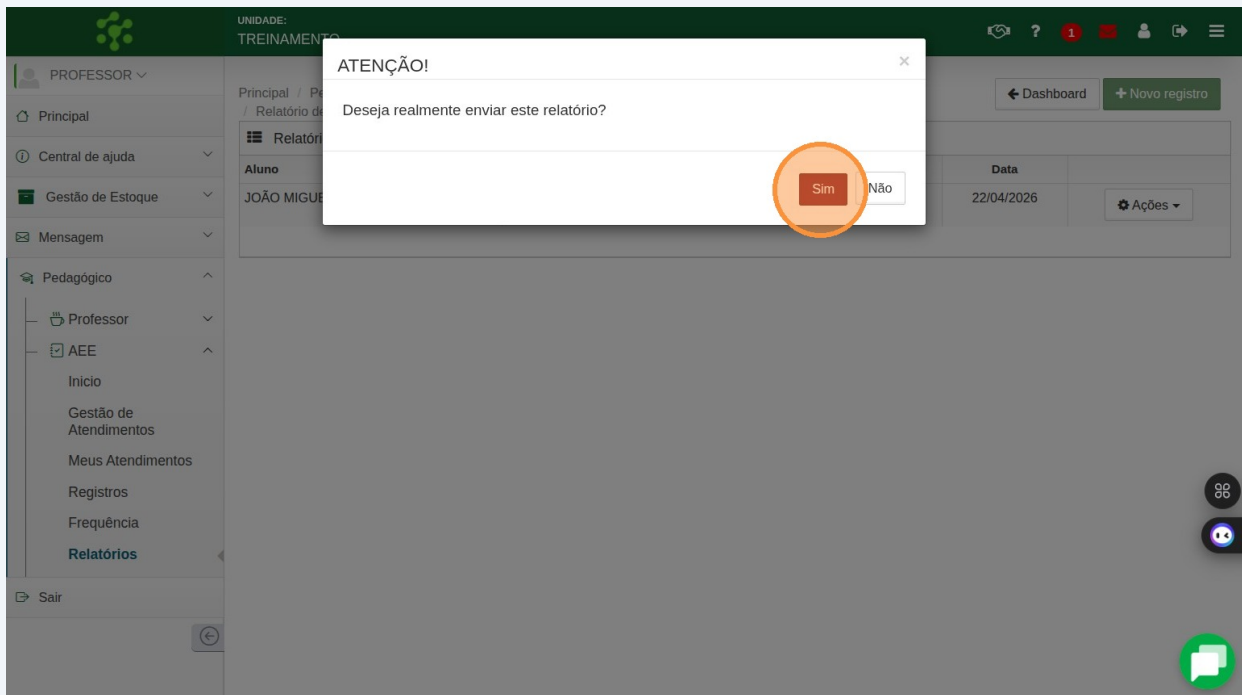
UNIDADE:
TREINAMENTO

1

PROFESSOR

Principal

Central de ajuda

Gestão de Estoque

Mensagem

Pedagógico

Professor

AEE

Inicio

Gestão de Atendimentos

Meus Atendimentos

Registros

Frequência

Relatórios

Sair

Principal / Pe
/ Relatório de

Relatóri

Dashboard

Novo registro

| Aluno | Data | |
|---|---|---|
| JOÃO MIGUE | 22/04/2026 | Ações |

ATENÇÃO!

×

Deseja realmente enviar este relatório?

Sim

Não